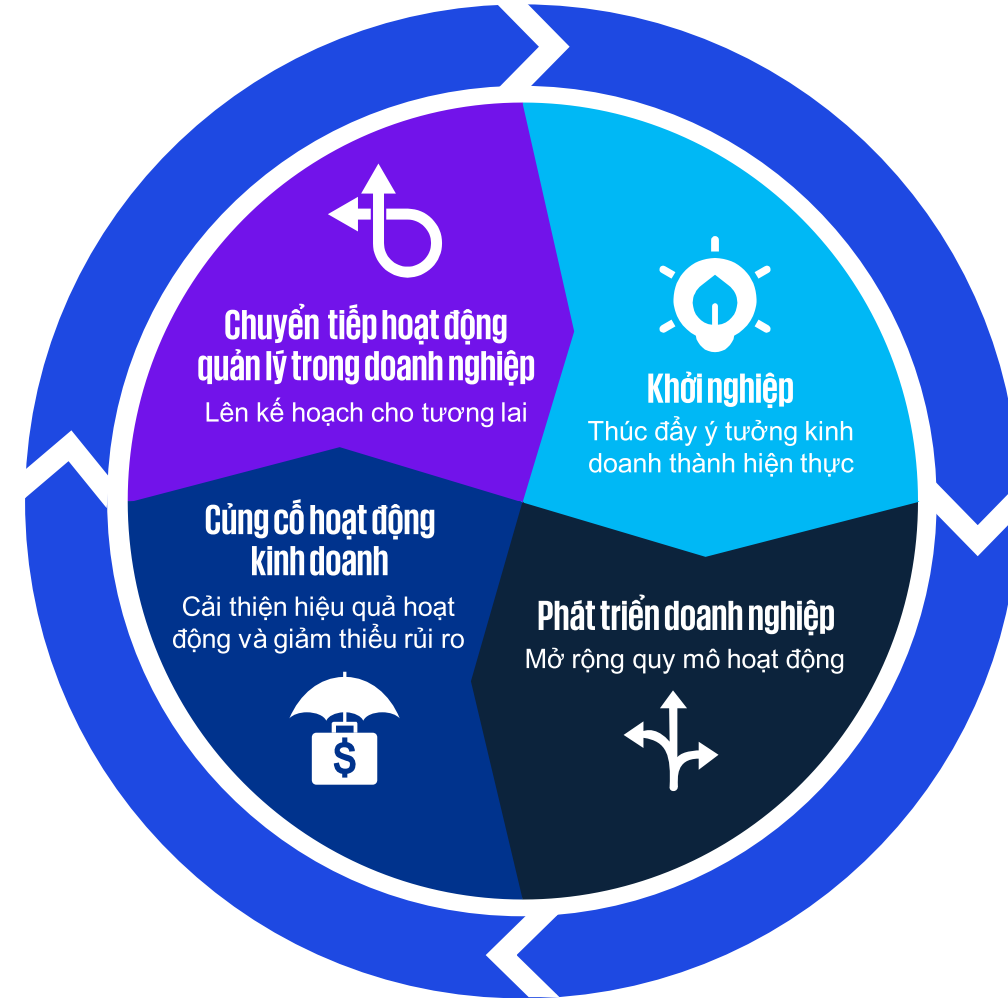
Chuyển tiếp hoạt động quản lý trong doanh nghiệp
Lên kế hoạch cho tương lai

Khởi nghiệp
Thúc đẩy ý tưởng kinh doanh thành hiện thực

Củng cố hoạt động kinh doanh
Cải thiện hiệu quả hoạt động và giảm thiểu rủi ro

$

Phát triển doanh nghiệp
Mở rộng quy mô hoạt động